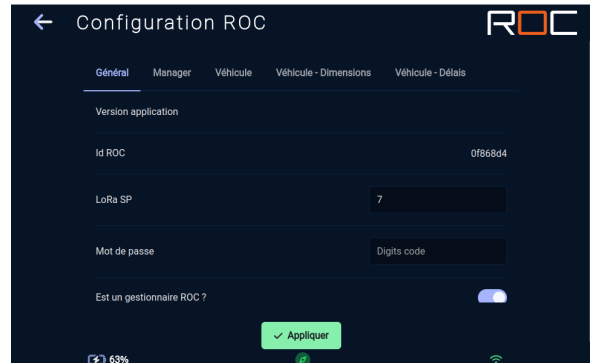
Configuration ROC

ROC

Général Manager Véhicule Véhicule - Dimensions Véhicule - Délais

Version application

Id ROC 0f868d4

LoRa SP 7

Mot de passe Digits code

Est un gestionnaire ROC ?

✓ Appliquer

63%